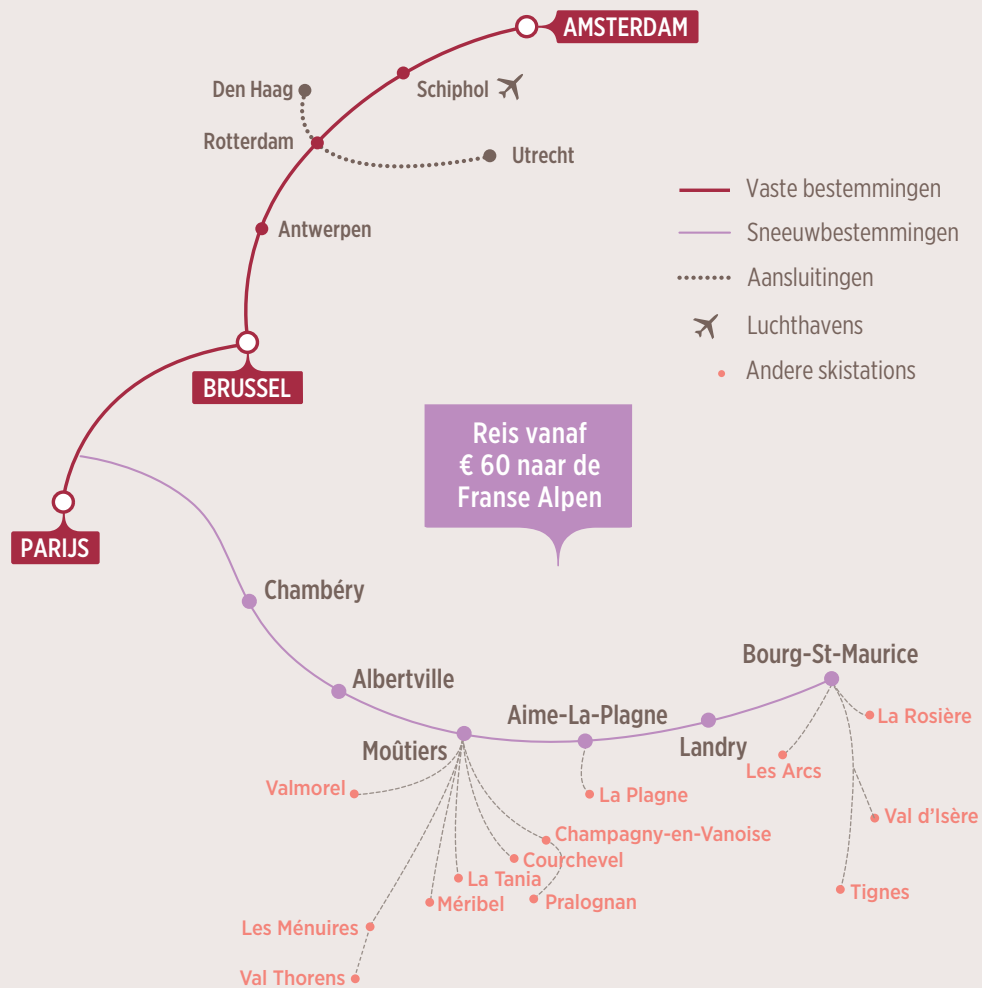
AMSTERDAM
Den Haag
Schiphol
Rotterdam
Utrecht
Antwerpen
BRUSSEL
PARIJS

Vaste bestemmingen
Sneeuwbestemmingen
Aansluitingen
Luchthavens
Andere skistations

Reis vanaf € 60 naar de Franse Alpen

Chambéry
Albertville
Moûtiers
Aime-La-Plagne
Landry
Bourg-St-Maurice
La Rosière
Les Arcs
Val d'Isère
Tignes
La Plagne
Valmorel
Champagny-en-Vanoise
Courchevel
La Tania
Pralognan
Méribel
Les Ménuires
Val Thorens